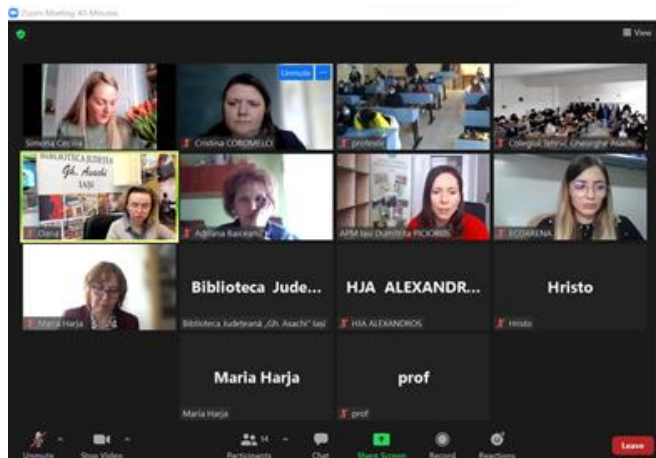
Zoom Meeting 40-Minutes

View

Simona Cecilia

Unmute

Cristina COROMELCI

profesor

Colegiul Tehnic Gheorghe Asachi

BIBLIOTECA JUDEȚEANĂ Gh. Asachi IAȘI

Oana

Adriana Baiceanu

APM Iasi Dumitrița PICIOROIU

ECOARENA

Maria Harja

Bibliotecă Jude...

Biblioteca Județeană „Gh. Asachi" Iași

HJA ALEXANDR...

HJA ALEXANDROS

Hristo

Hristo

Maria Harja

Maria Harja

prof

prof

Unmute

Stop Video

14

Participants

Chat

Share Screen

Record

Reactions

Leave